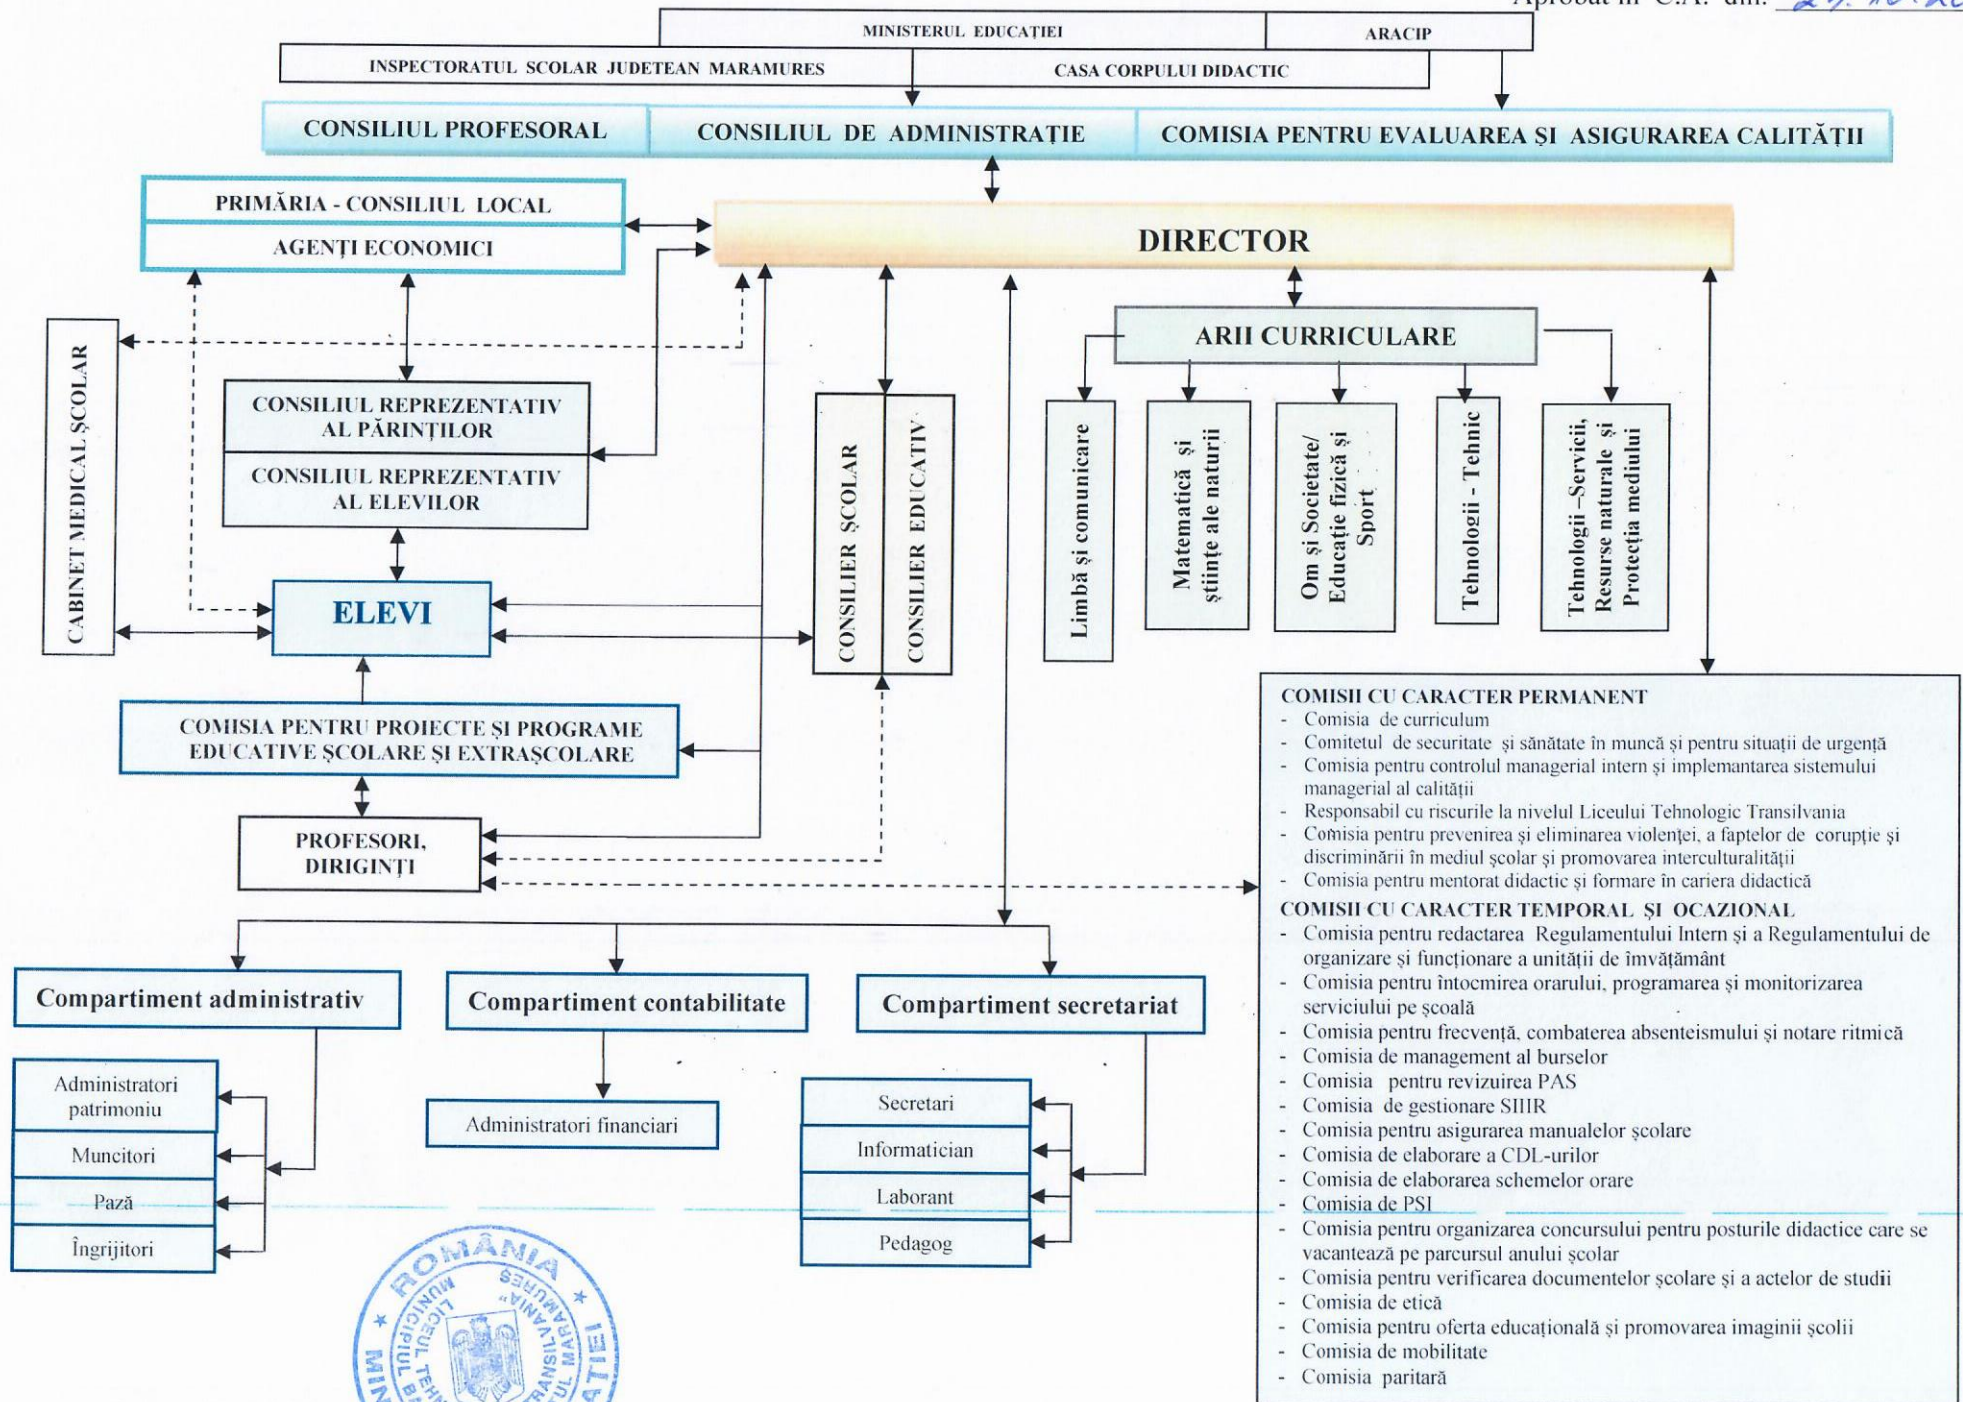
Aprobat în C.A. din: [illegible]

MINISTERUL EDUCAȚIEI
ARACIP
INSPECTORATUL SCOLAR JUDETEAN MARAMURES
CASA CORPULUI DIDACTIC

CONSILIUL PROFESORAL
CONSILIUL DE ADMINISTRAȚIE
COMISIA PENTRU EVALUAREA ȘI ASIGURAREA CALITĂȚII

PRIMĂRIA - CONSILIUL LOCAL
AGENȚI ECONOMICI

DIRECTOR

CABINET MEDICAL ȘCOLAR

CONSILIUL REPREZENTATIV AL PĂRINȚILOR
CONSILIUL REPREZENTATIV AL ELEVILOR

ELEVI

CONSILIER ȘCOLAR
CONSILIER EDUCATIV

ARII CURRICULARE

Limbă și comunicare
Matematică și științe ale naturii
Om și Societate/ Educație fizică și Sport
Tehnologii - Tehnic
Tehnologii –Servicii, Resurse naturale și Protecția mediului

COMISIA PENTRU PROIECTE ȘI PROGRAME EDUCATIVE ȘCOLARE ȘI EXTRAȘCOLARE

PROFESORI, DIRIGINȚI

COMISII CU CARACTER PERMANENT
- Comisia de curriculum
- Comitetul de securitate și sănătate în muncă și pentru situații de urgență
- Comisia pentru controlul managerial intern și implemantarea sistemului managerial al calității
- Responsabil cu riscurile la nivelul Liceului Tehnologic Transilvania
- Comisia pentru prevenirea și eliminarea violenței, a faptelor de corupție și discriminării în mediul școlar și promovarea interculturalității
- Comisia pentru mentorat didactic și formare în cariera didactică
COMISII CU CARACTER TEMPORAL ȘI OCAZIONAL
- Comisia pentru redactarea Regulamentului Intern și a Regulamentului de organizare și funcționare a unității de îmvățământ
- Comisia pentru întocmirea orarului, programarea și monitorizarea serviciului pe școală
- Comisia pentru frecvență, combaterea absenteismului și notare ritmică
- Comisia de management al burselor
- Comisia pentru revizuirea PAS
- Comisia de gestionare SIIIR
- Comisia pentru asigurarea manualelor școlare
- Comisia de elaborare a CDL-urilor
- Comisia de elaborarea schemelor orare
- Comisia de PSI
- Comisia pentru organizarea concursului pentru posturile didactice care se vacantează pe parcursul anului școlar
- Comisia pentru verificarea documentelor școlare și a actelor de studii
- Comisia de etică
- Comisia pentru oferta educațională și promovarea imaginii școlii
- Comisia de mobilitate
- Comisia paritară

Compartiment administrativ
Compartiment contabilitate
Compartiment secretariat

Administratori patrimoniu
Muncitori
Pază
Îngrijitori

Administratori financiari

Secretari
Informatician
Laborant
Pedagog

ROMÂNIA
MINISTERUL EDUCAȚIEI
LICEUL TEHNOLOGIC „TRANSILVANIA" MUNICIPIUL BAIA MARE MARAMUREȘ